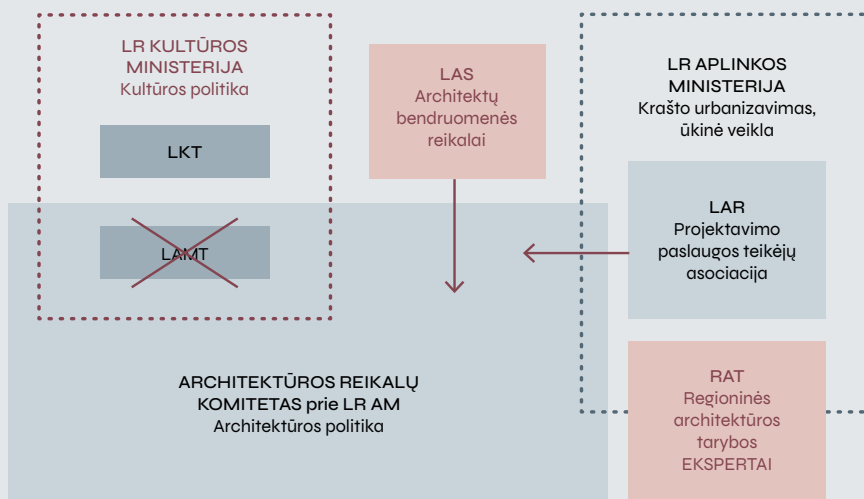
LR KULTŪROS MINISTERIJA
Kultūros politika

LKT

LAMT

LAS
Architektų bendruomenės reikalai

LR APLINKOS MINISTERIJA
Krašto urbanizavimas, ūkinė veikla

LAR
Projektavimo paslaugos teikėjų asociacija

ARCHITEKTŪROS REIKALŲ KOMITETAS prie LR AM
Architektūros politika

RAT
Regioninės architektūros tarybos
EKSPERTAI